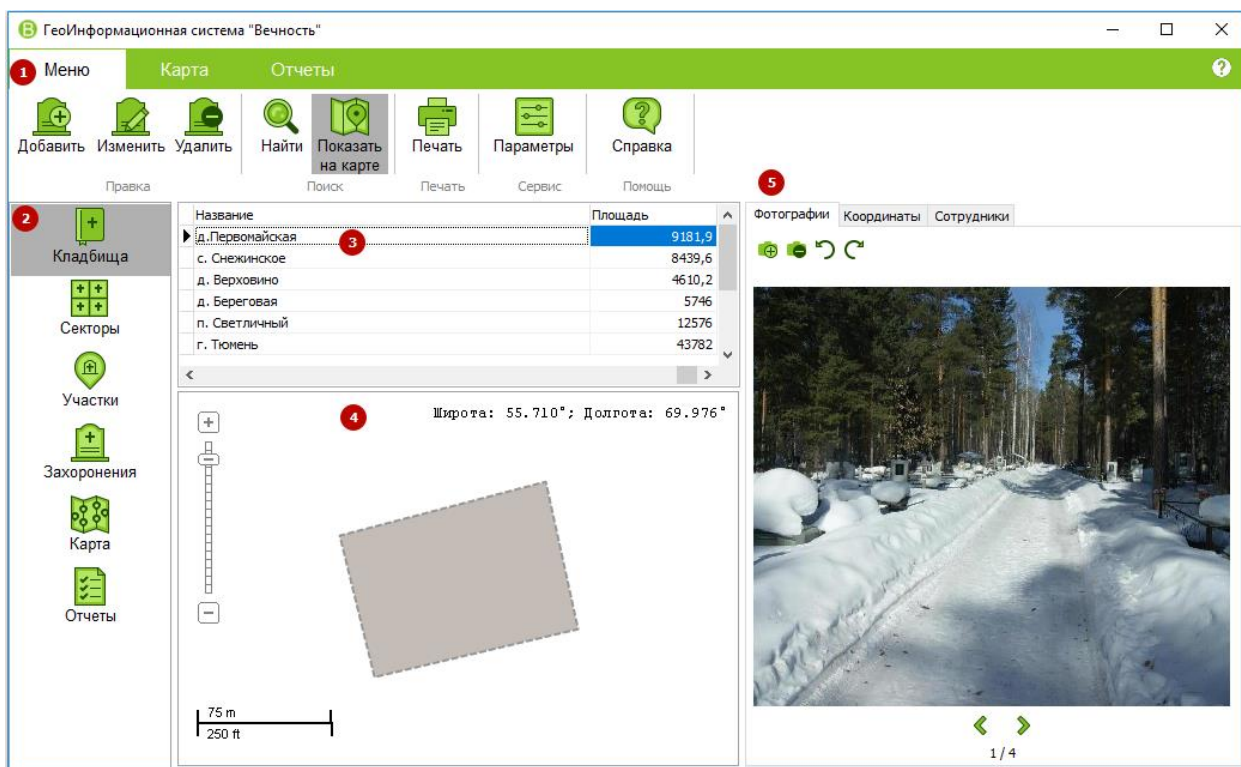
ГеоИнформационная система "Вечность"

1 Меню Карта Отчеты

Добавить Изменить Удалить
Правка

Найти Показать на карте
Поиск

Печать
Печать

Параметры
Сервис

Справка
Помощь

5

2

Кладбища
Секторы
Участки
Захоронения
Карта
Отчеты

| Название | Площадь |
|---|---|
| д.Первомайская | 9181,9 |
| с. Снежинское | 8439,6 |
| д. Верховино | 4610,2 |
| д. Береговая | 5746 |
| п. Светличный | 12576 |
| г. Тюмень | 43782 |

3

4

Широта: 55.710°; Долгота: 69.976°

75 m
250 ft

Фотографии Координаты Сотрудники

1 / 4